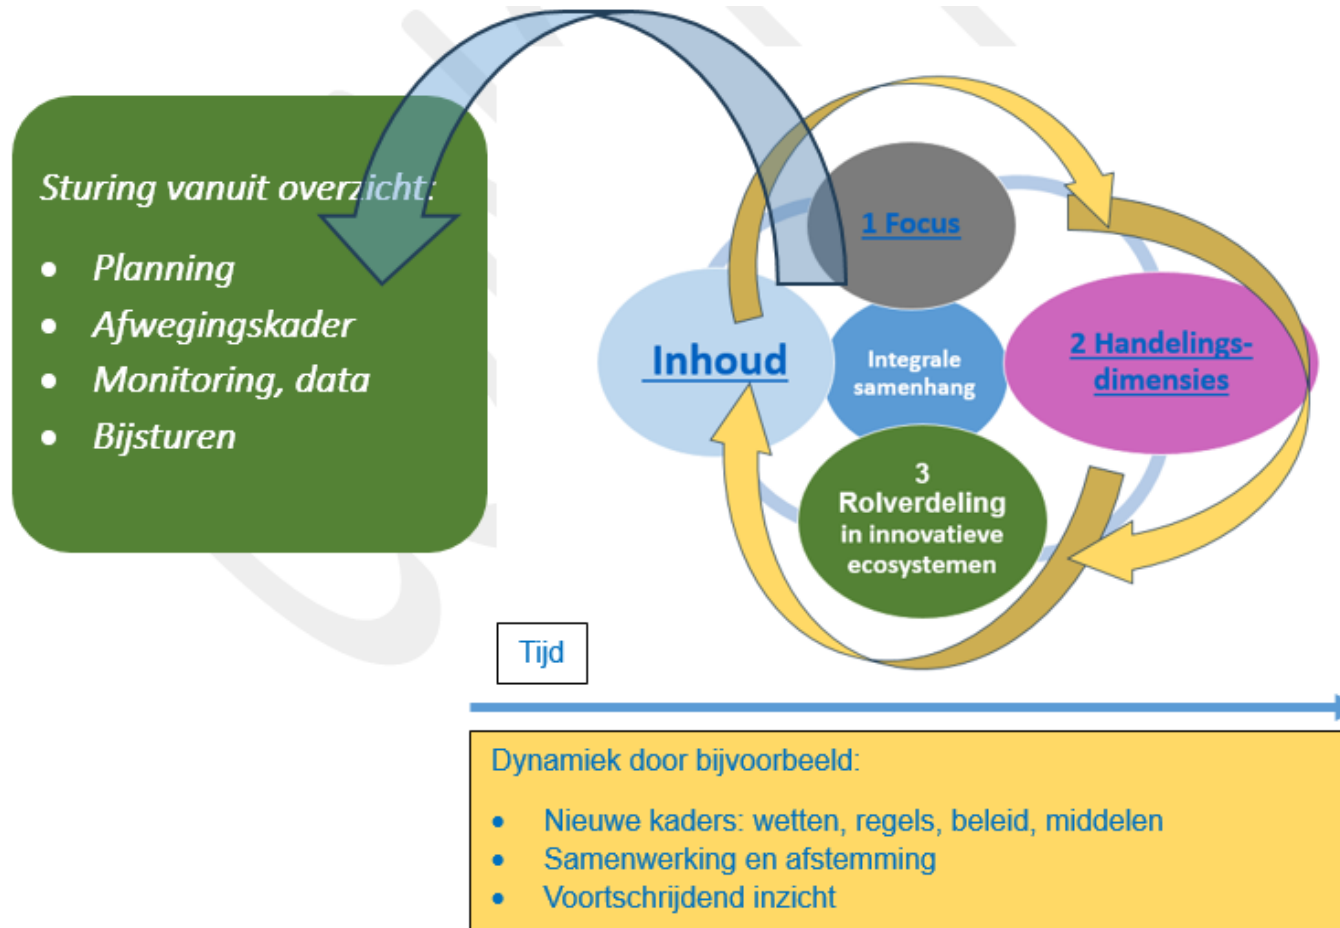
Sturing vanuit overzicht:

- Planning
- Afwegingskader
- Monitoring, data
- Bijsturen

1 Focus

Inhoud

Integrale samenhang

2 Handelings-dimensies

3 Rolverdeling in innovatieve ecosystemen

Tijd

Dynamiek door bijvoorbeeld:

- Nieuwe kaders: wetten, regels, beleid, middelen
- Samenwerking en afstemming
- Voortschrijdend inzicht